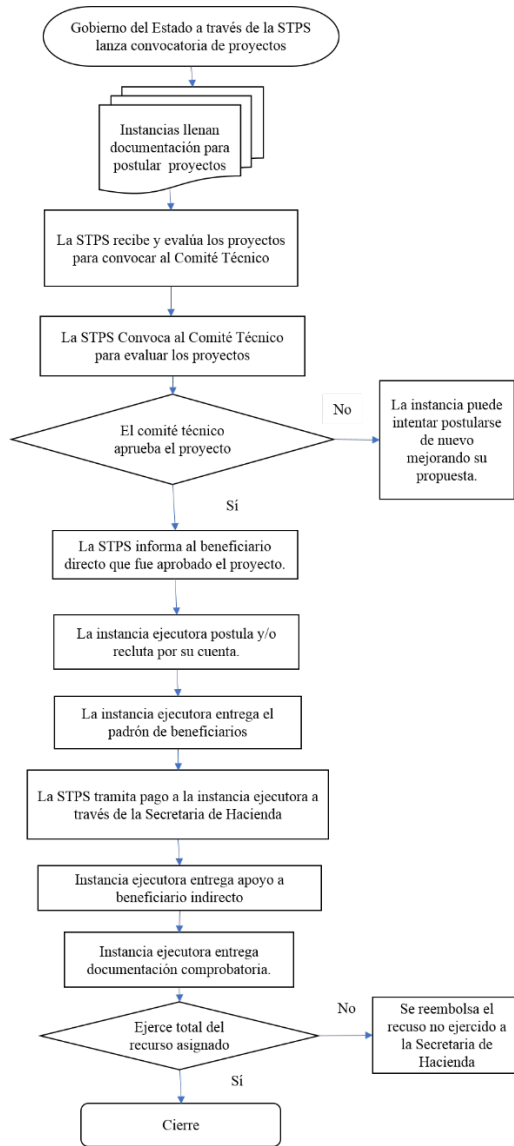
Gobierno del Estado a través de la STPS lanza convocatoria de proyectos

Instancias llenan documentación para postular proyectos

La STPS recibe y evalúa los proyectos para convocar al Comité Técnico

La STPS Convoca al Comité Técnico para evaluar los proyectos

El comité técnico aprueba el proyecto

No

La instancia puede intentar postularse de nuevo mejorando su propuesta.

Sí

La STPS informa al beneficiario directo que fue aprobado el proyecto.

La instancia ejecutora postula y/o recluta por su cuenta.

La instancia ejecutora entrega el padrón de beneficiarios

La STPS tramita pago a la instancia ejecutora a través de la Secretaria de Hacienda

Instancia ejecutora entrega apoyo a beneficiario indirecto

Instancia ejecutora entrega documentación comprobatoria.

Ejerce total del recurso asignado

No

Se reembolsa el recuso no ejercido a la Secretaria de Hacienda

Sí

Cierre